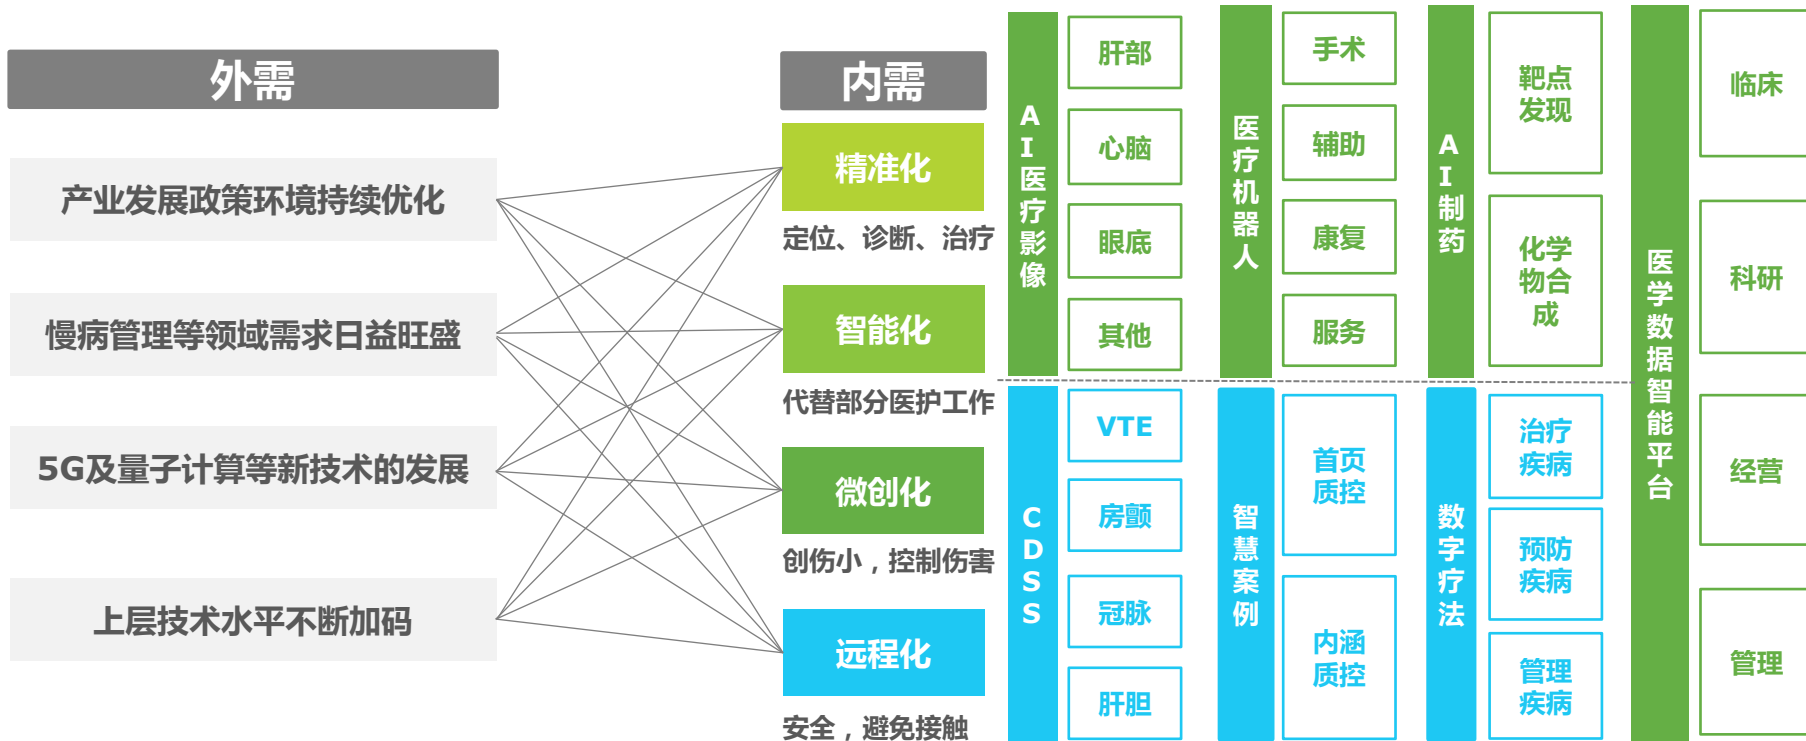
外需

产业发展政策环境持续优化

慢病管理等领域需求日益旺盛

5G及量子计算等新技术的发展

上层技术水平不断加码

内需

精准化

定位、诊断、治疗

智能化

代替部分医护工作

微创化

创伤小，控制伤害

远程化

安全，避免接触

AI医疗影像

肝部

心脑

眼底

其他

医疗机器人

手术

辅助

康复

服务

AI制药

靶点发现

化学物合成

医学数据智能平台

临床

科研

经营

管理

CDSS

VTE

房颤

冠脉

肝胆

智慧案例

首页质控

内涵质控

数字疗法

治疗疾病

预防疾病

管理疾病